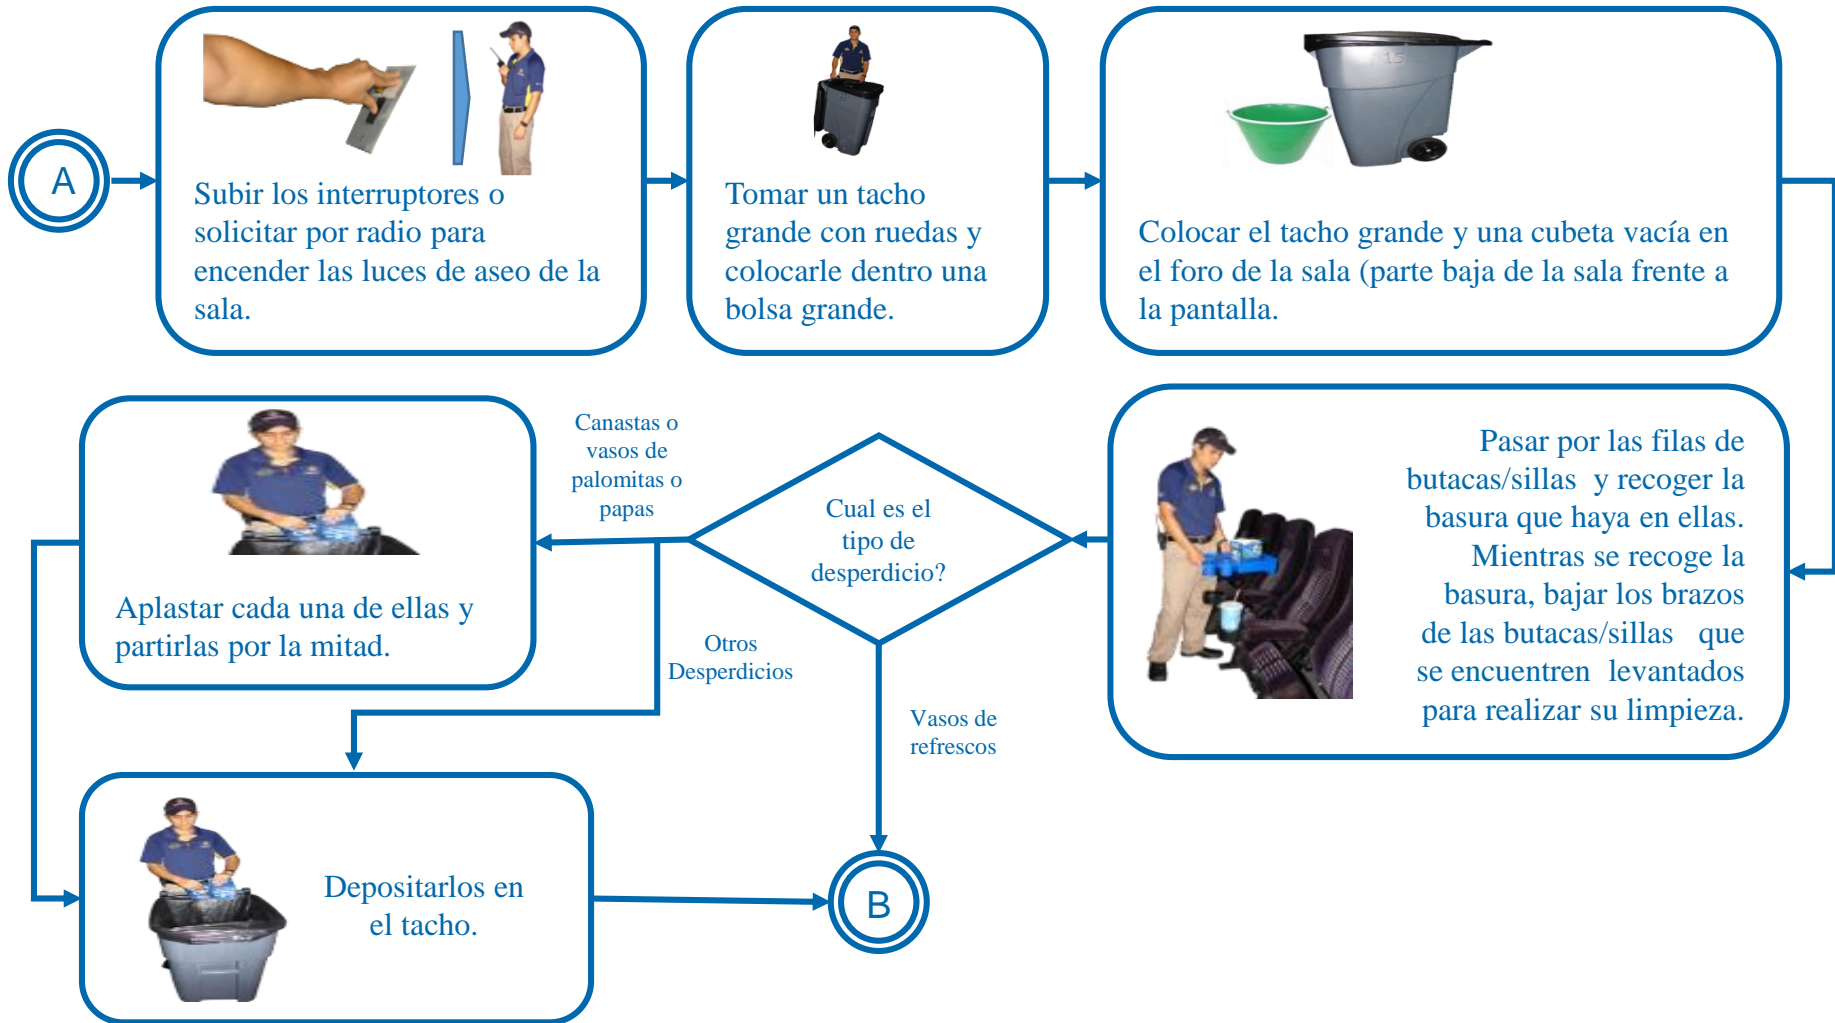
A

Subir los interruptores o solicitar por radio para encender las luces de aseo de la sala.

Tomar un tacho grande con ruedas y colocarle dentro una bolsa grande.

Colocar el tacho grande y una cubeta vacía en el foro de la sala (parte baja de la sala frente a la pantalla.

Pasar por las filas de butacas/sillas y recoger la basura que haya en ellas. Mientras se recoge la basura, bajar los brazos de las butacas/sillas que se encuentren levantados para realizar su limpieza.

Cual es el tipo de desperdicio?

Canastas o vasos de palomitas o papas

Aplastar cada una de ellas y partirlas por la mitad.

Otros Desperdicios

Vasos de refrescos

Depositarlos en el tacho.

B